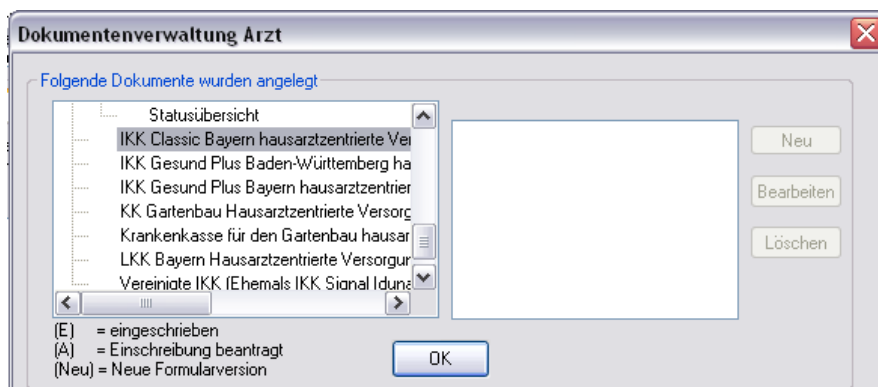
Dokumentenverwaltung Arzt

Folgende Dokumente wurden angelegt

Statusübersicht
IKK Classic Bayern hausarztzentrierte Ver
IKK Gesund Plus Baden-Württemberg ha
IKK Gesund Plus Bayern hausarztzentrie
KK Gartenbau Hausarztzentrierte Versorg
Krankenkasse für den Gartenbau hausar
LKK Bayern Hausarztzentrierte Versorgun
Vereinigte IKK (Ehemals IKK Signal Iduna

Neu
Bearbeiten
Löschen

(E) = eingeschrieben
(A) = Einschreibung beantragt
(Neu) = Neue Formularversion

OK